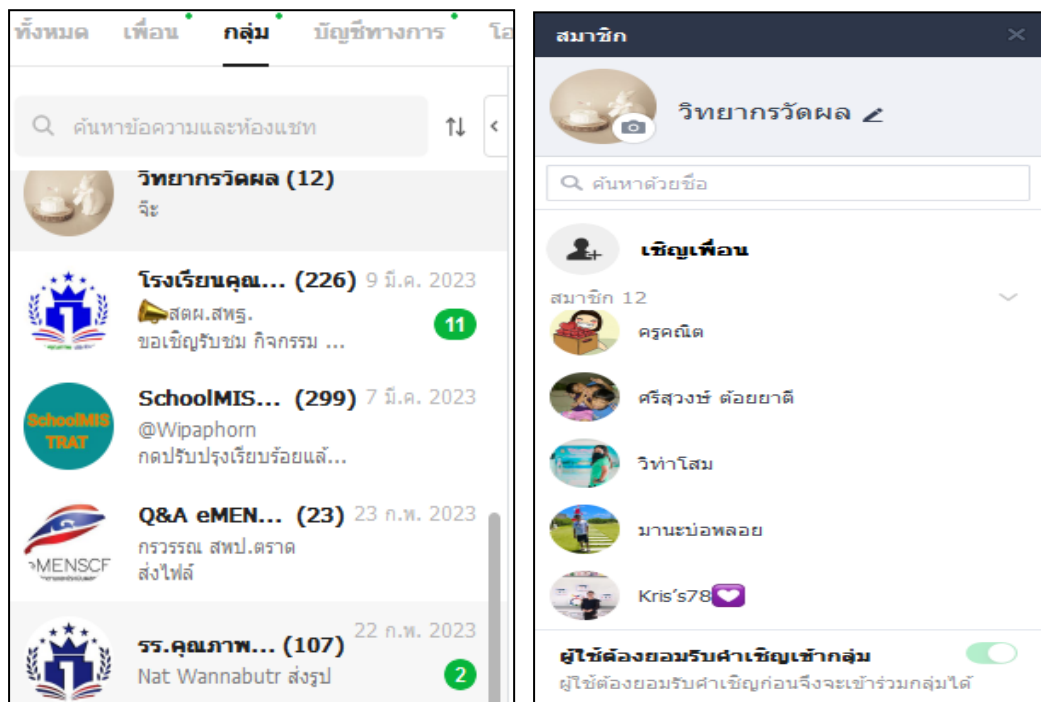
ทั้งหมด เพื่อน กลุ่ม บัญชีทางการ โอ

ค้นหาข้อความและห้องแชท

วิทยากรวัดผล (12)
จ๊ะ

โรงเรียนคุณ... (226) 9 มี.ค. 2023
สตผ.สพฐ.
ขอเชิญรับชม กิจกรรม ...
11

SchoolMIS TRAT
SchoolMIS... (299) 7 มี.ค. 2023
@Wipaphorn
กดปรับปรุงเรียบร้อยแล้...

MENSCF
Q&A eMEN... (23) 23 ก.พ. 2023
กรวรรณ สพป.ตราด
ส่งไฟล์

รร.คุณภาพ... (107) 22 ก.พ. 2023
Nat Wannabutr ส่งรูป
2

สมาชิก ×

วิทยากรวัดผล

ค้นหาด้วยชื่อ

เชิญเพื่อน

สมาชิก 12

ครูคณิต

ศรีสุวงษ์ ต้อยยาตี

วิท่าโสม

มานะบ่อพลอย

Kris's78

ผู้ใช้ต้องยอมรับคำเชิญเข้ากลุ่ม
ผู้ใช้ต้องยอมรับคำเชิญก่อนจึงจะเข้าร่วมกลุ่มได้